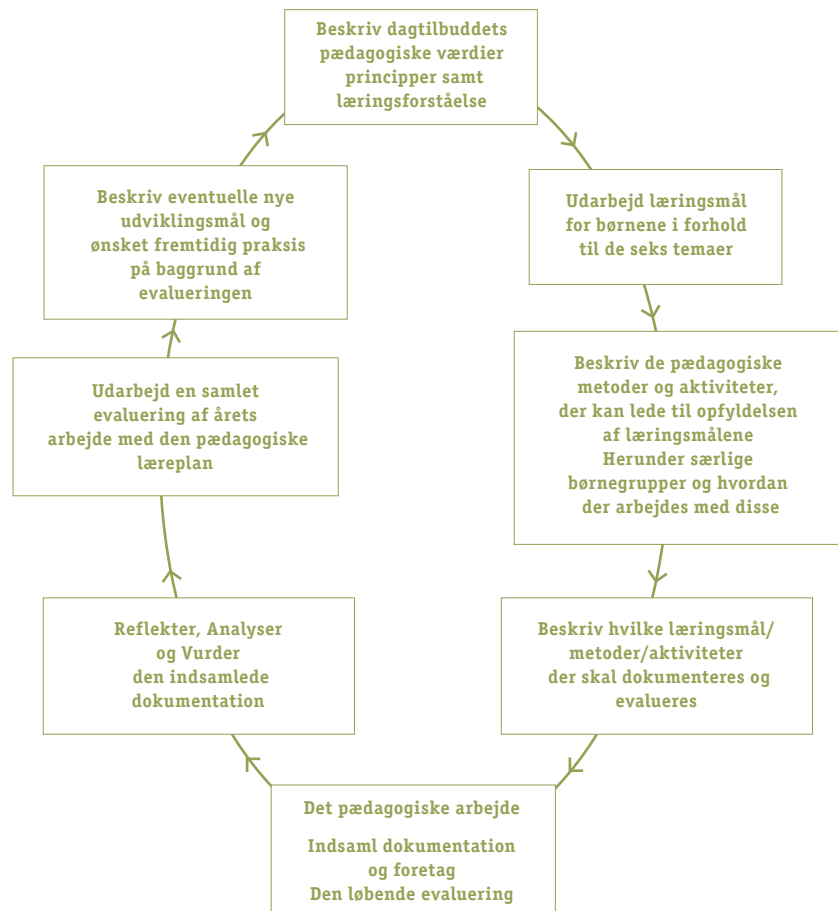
Beskriv dagtilbuddets pædagogiske værdier principper samt læringsforståelse

Udarbejd læringsmål for børnene i forhold til de seks temaer

Beskriv de pædagogiske metoder og aktiviteter, der kan lede til opfyldelsen af læringsmålene Herunder særlige børnegrupper og hvordan der arbejdes med disse

Beskriv hvilke læringsmål/ metoder/aktiviteter der skal dokumenteres og evalueres

Det pædagogiske arbejde

Indsaml dokumentation og foretag Den løbende evaluering

Reflekter, Analyser og Vurder den indsamlede dokumentation

Udarbejd en samlet evaluering af årets arbejde med den pædagogiske læreplan

Beskriv eventuelle nye udviklingsmål og ønsket fremtidig praksis på baggrund af evalueringen